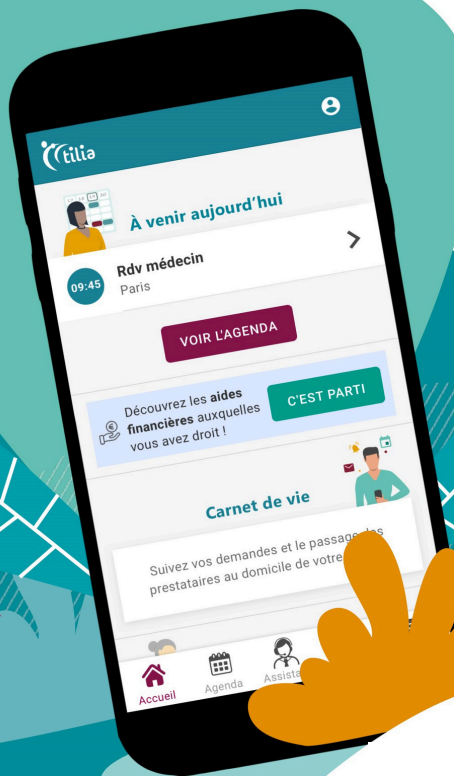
tilia

À venir aujourd'hui

09:45 Rdv médecin
Paris

VOIR L'AGENDA

Découvrez les **aides financières** auxquelles vous avez droit !

C'EST PARTI

Carnet de vie

Suivez vos demandes et le passage des prestataires au domicile de votre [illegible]

Accueil Agenda Assista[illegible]